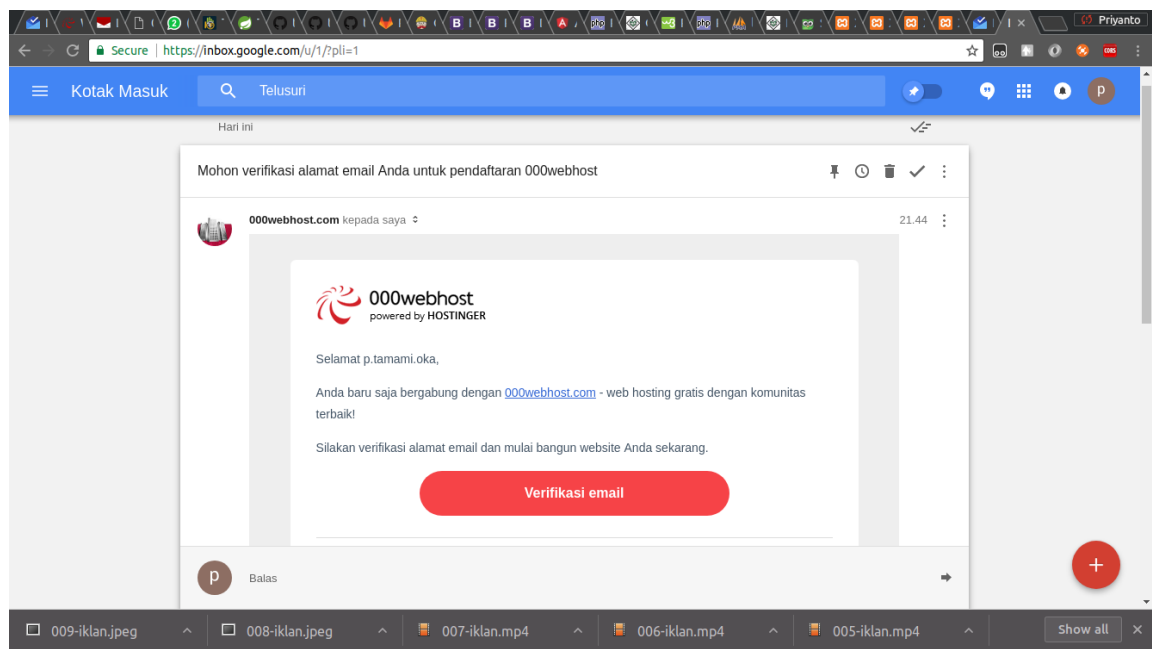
Priyanto

Secure | https://inbox.google.com/u/1/?pli=1

Kotak Masuk

Telusuri

p

Hari ini

Mohon verifikasi alamat email Anda untuk pendaftaran 000webhost

000webhost.com kepada saya

21.44

000webhost
powered by HOSTINGER

Selamat p.tamami.oka,

Anda baru saja bergabung dengan 000webhost.com - web hosting gratis dengan komunitas terbaik!

Silakan verifikasi alamat email dan mulai bangun website Anda sekarang.

Verifikasi email

p

Balas

+

009-iklan.jpeg
008-iklan.jpeg
007-iklan.mp4
006-iklan.mp4
005-iklan.mp4
Show all
×